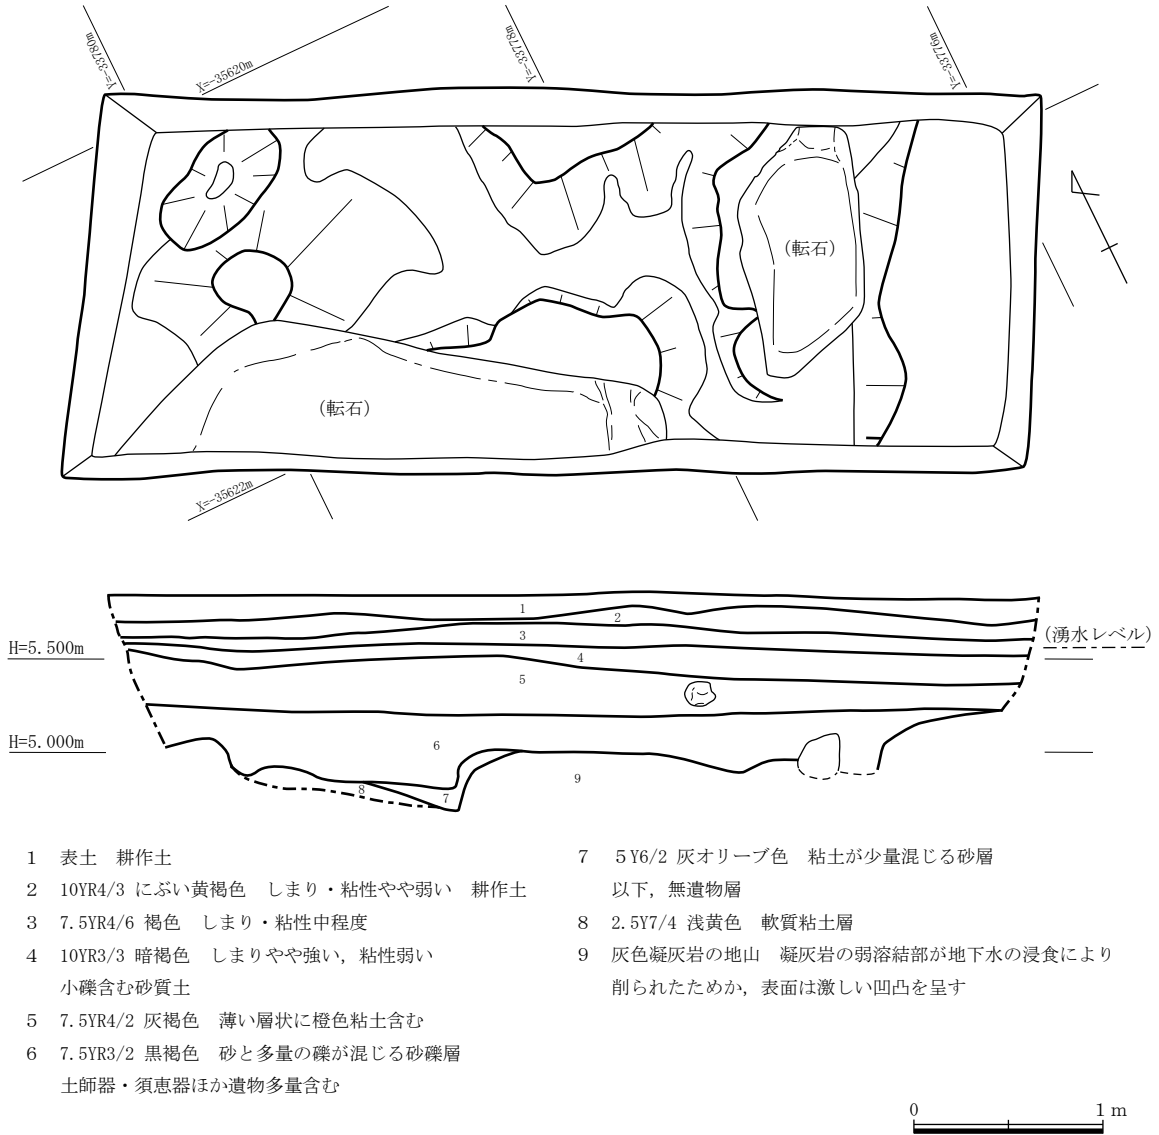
Y=-33780m
X=-35620m
Y=-33778m
Y=-33776m
(転石)
(転石)
X=-35622m

1
2
3
4
5
6
7
8
9
H=5.500m
H=5.000m
(湧水レベル)

1 表土 耕作土
2 10YR4/3 にぶい黄褐色 しまり・粘性やや弱い 耕作土
3 7.5YR4/6 褐色 しまり・粘性中程度
4 10YR3/3 暗褐色 しまりやや強い, 粘性弱い 小礫含む砂質土
5 7.5YR4/2 灰褐色 薄い層状に橙色粘土含む
6 7.5YR3/2 黒褐色 砂と多量の礫が混じる砂礫層 土師器・須恵器ほか遺物多量含む

7 5Y6/2 灰オリーブ色 粘土が少量混じる砂層 以下, 無遺物層
8 2.5Y7/4 浅黄色 軟質粘土層
9 灰色凝灰岩の地山 凝灰岩の弱溶結部が地下水の浸食により削られたためか, 表面は激しい凹凸を呈す

0
1 m